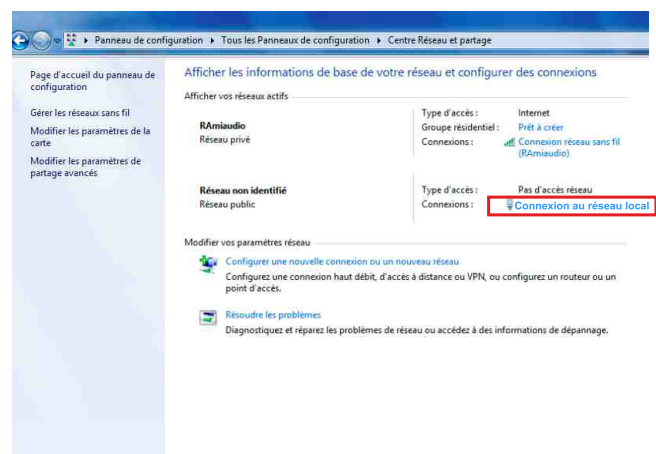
Panneau de configuration ▸ Tous les Panneaux de configuration ▸ Centre Réseau et partage

Page d'accueil du panneau de configuration

Gérer les réseaux sans fil

Modifier les paramètres de la carte

Modifier les paramètres de partage avancés

Afficher les informations de base de votre réseau et configurer des connexions

Afficher vos réseaux actifs

RAmiaudio
Réseau privé

Type d'accès : Internet
Groupe résidentiel : Prêt à créer
Connexions : Connexion réseau sans fil (RAmiaudio)

Réseau non identifié
Réseau public

Type d'accès : Pas d'accès réseau
Connexions : Connexion au réseau local

Modifier vos paramètres réseau

Configurer une nouvelle connexion ou un nouveau réseau
Configurez une connexion haut débit, d'accès à distance ou VPN, ou configurez un routeur ou un point d'accès.

Résoudre les problèmes
Diagnostiquez et réparez les problèmes de réseau ou accédez à des informations de dépannage.